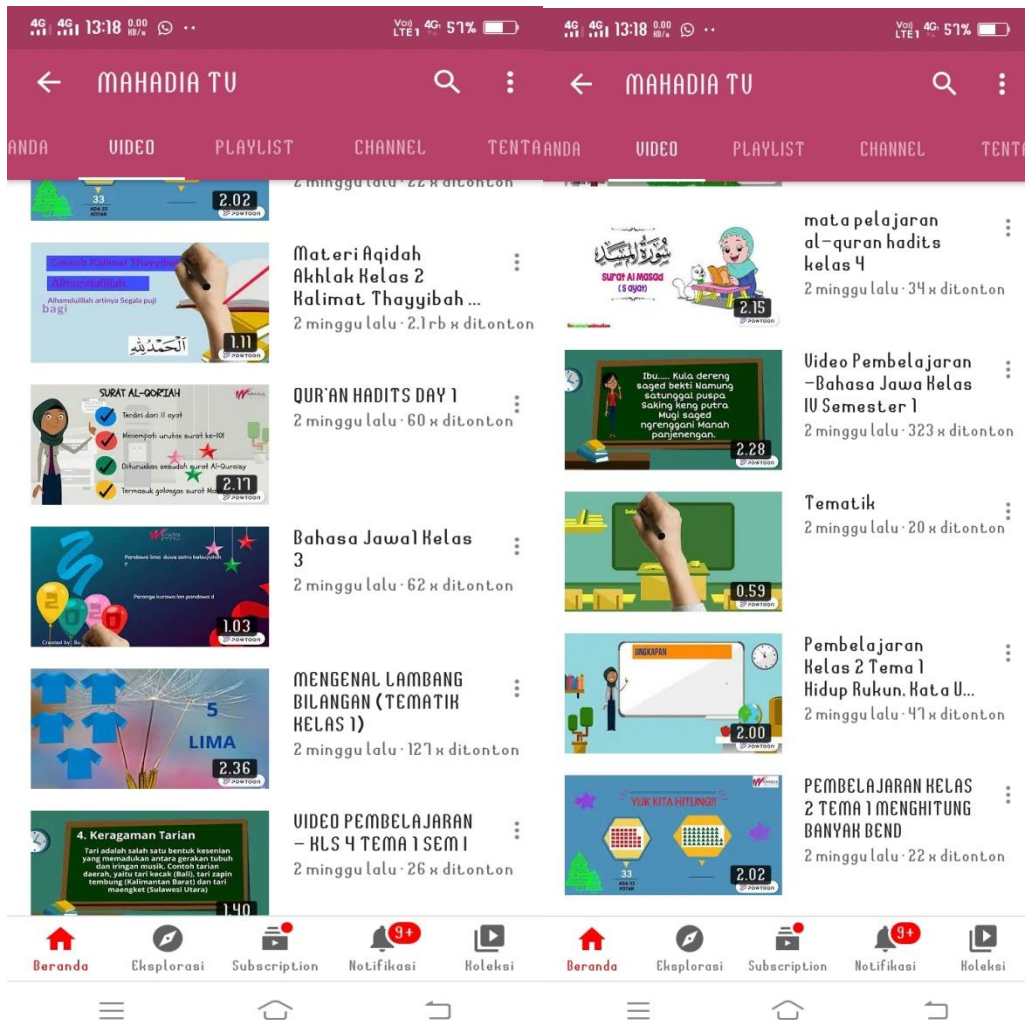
4G 4G 13:18 0.00 KB/s
Vo) LTE1 4G 57%

← MAHADIA TV

ANDA VIDEO PLAYLIST CHANNEL TENTA

33
ADA 33 KOTAK
2.02
POWTOON
2 minggu lalu · 22 x ditonton

Sesudah Kalimat Thayyibah
Alhamdulillah
Alhamdulillah artinya Segala puji bagi
الحمد لله
1.11
POWTOON
Materi Aqidah Akhlak Kelas 2 Kalimat Thayyibah ...
2 minggu lalu · 2.1 rb x ditonton

SURAT AL-QORIAH
Terdiri dari 11 ayat
Menempati urutan surat ke-101
Diturunkan sesudah surat Al-Quraisy
Termasuk golongan surat Ma
2.17
QUR'AN HADITS DAY 1
2 minggu lalu · 60 x ditonton

Pandawa limo duwe sedulur
Perange kurawa lan pandawa d
Created by: Bu
1.03
POWTOON
Bahasa Jawa1 Kelas 3
2 minggu lalu · 62 x ditonton

5
LIMA
2.36
POWTOON
MENGENAL LAMBANG BILANGAN (TEMATIK KELAS 1)
2 minggu lalu · 127 x ditonton

4. Keragaman Tarian
Tari adalah salah satu bentuk kesenian yang memadukan antara gerakan tubuh dan iringan musik. Contoh tarian daerah, yaitu tari kecak (Bali), tari zapin tembung (Kalimantan Barat) dan tari maengket (Sulawesi Utara)
1.40
VIDEO PEMBELAJARAN - KLS 4 TEMA 1 SEM I
2 minggu lalu · 26 x ditonton

Beranda Eksplorasi Subscription 9+ Notifikasi Koleksi

4G 4G 13:18 0.00 KB/s
Vo) LTE1 4G 57%

← MAHADIA TV

ANDA VIDEO PLAYLIST CHANNEL TENTA

سورة المسد
Surat Al Masad (5 ayat)
2.15
POWTOON
mata pelajaran al-quran hadits kelas 4
2 minggu lalu · 34 x ditonton

Ibu..... Kula dereng saged bekti Namung satunggal puspa Saking keng putra Mugi saged ngrenggani Manah panjenengan.
2.28
POWTOON
Video Pembelajaran -Bahasa Jawa Kelas IV Semester 1
2 minggu lalu · 323 x ditonton

0.59
POWTOON
Tematik
2 minggu lalu · 20 x ditonton

UNGKAPAN
2.00
POWTOON
Pembelajaran Kelas 2 Tema 1 Hidup Rukun, Kata U...
2 minggu lalu · 47 x ditonton

YUK KITA HITUNG!!
33
ADA 33 KOTAK
2.02
POWTOON
PEMBELAJARAN KELAS 2 TEMA 1 MENGHITUNG BANYAK BEND
2 minggu lalu · 22 x ditonton

Beranda Eksplorasi Subscription 9+ Notifikasi Koleksi